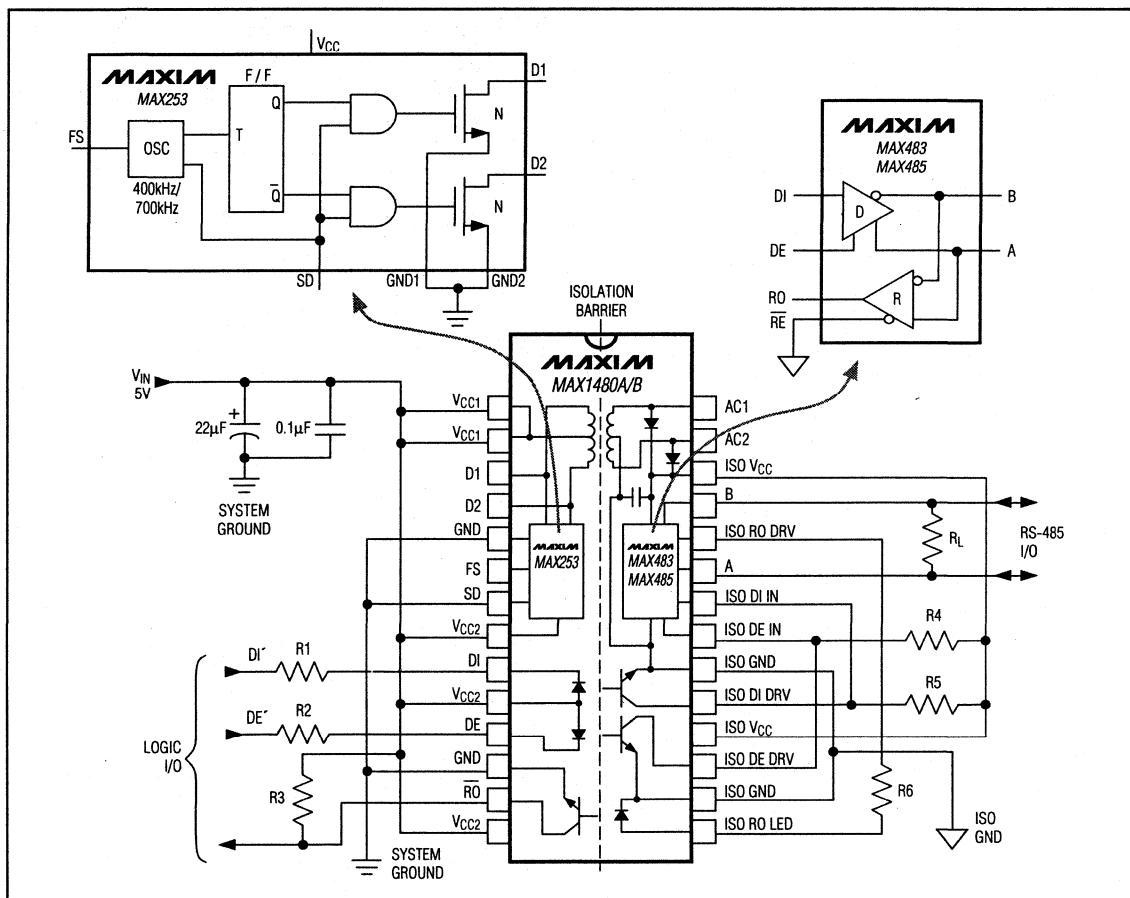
$V_{CC}$

MAXIM
MAX253

F / F

FS

OSC

400kHz/
700kHz

T

Q

$\overline{Q}$

D1

N

D2

N

SD

GND1

GND2

MAXIM
MAX483
MAX485

DI

D

B

DE

A

RO

R

$\overline{RE}$

ISOLATION
BARRIER

MAXIM
MAX1480A/B

$V_{IN}$
5V

22µF

0.1µF

SYSTEM
GROUND

$V_{CC1}$

$V_{CC1}$

D1

D2

GND

FS

SD

$V_{CC2}$

DI

$V_{CC2}$

DE

GND

$\overline{RO}$

$V_{CC2}$

MAXIM
MAX253

MAXIM
MAX483
MAX485

AC1

AC2

ISO $V_{CC}$

B

ISO RO DRV

A

ISO DI IN

ISO DE IN

ISO GND

ISO DI DRV

ISO $V_{CC}$

ISO DE DRV

ISO GND

ISO RO LED

$R_L$

RS-485
I/O

R4

R5

R6

ISO
GND

DI´

R1

DE´

R2

LOGIC
I/O

R3

SYSTEM
GROUND